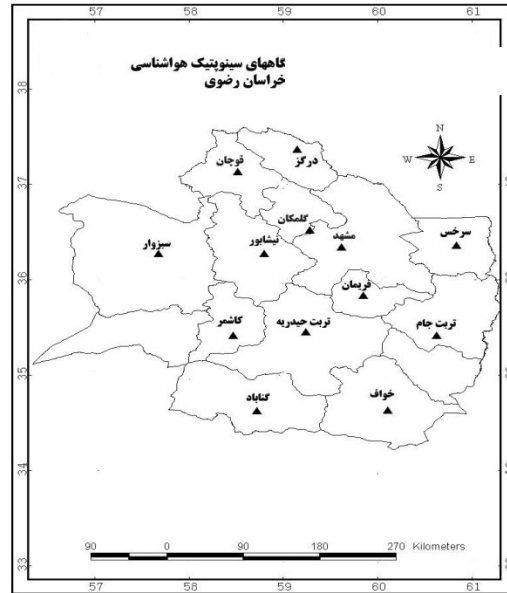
57 58 59 60 61

گاههای سینوپتیک هواشناسی
خراسان رضوی

38

N
W E
S

37

درگز
قوچان
گلمکان
سرخس
سبزوار
نیشابور
مشهد
36
فریمان
تربت جام
کاشمر
تربت حیدریه
35
خواف
گناباد
34

90 0 90 180 270 Kilometers

33

57 58 59 60 61